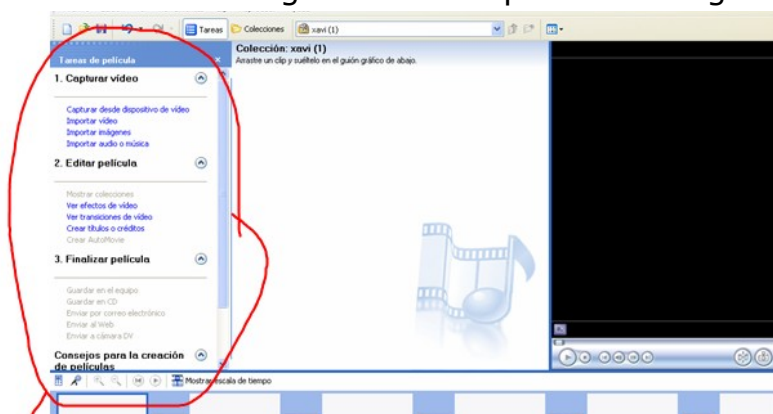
Tareas Colecciones xavi (1)

Tareas de película ×

1. Capturar vídeo

Capturar desde dispositivo de vídeo
Importar vídeo
Importar imágenes
Importar audio o música

2. Editar película

Mostrar colecciones
Ver efectos de vídeo
Ver transiciones de vídeo
Crear títulos o créditos
Crear AutoMovie

3. Finalizar película

Guardar en el equipo
Guardar en CD
Enviar por correo electrónico
Enviar al Web
Enviar a cámara DV

Consejos para la creación de películas

Colección: xavi (1)
Arrastre un clip y suéltelo en el guión gráfico de abajo.

Mostrar escala de tiempo